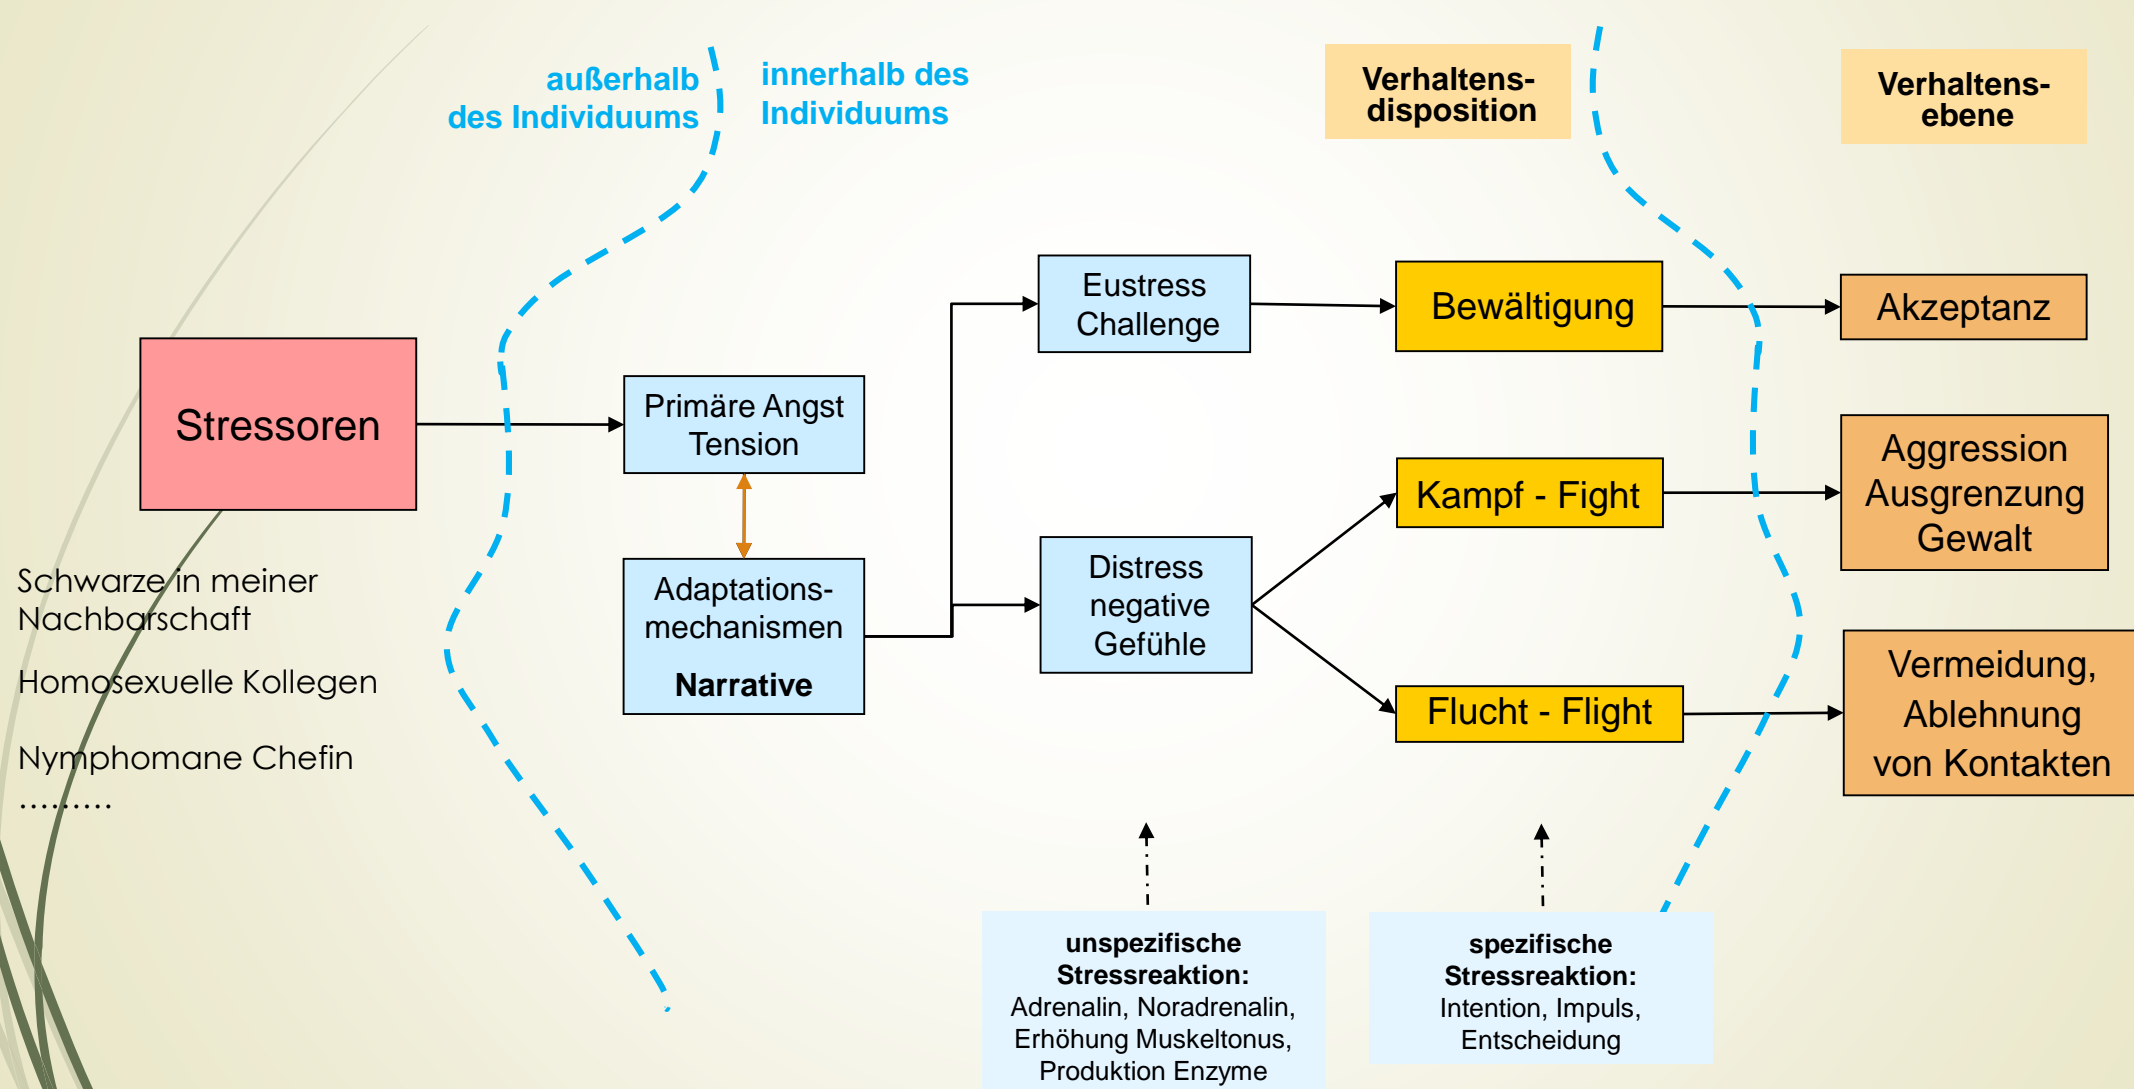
außerhalb des Individuums

innerhalb des Individuums

Verhaltens-disposition

Verhaltens-ebene

Stressoren

Primäre Angst Tension

Adaptations-mechanismen

Narrative

Eustress Challenge

Distress negative Gefühle

Bewältigung

Kampf - Fight

Flucht - Flight

Akzeptanz

Aggression Ausgrenzung Gewalt

Vermeidung, Ablehnung von Kontakten

Schwarze in meiner Nachbarschaft

Homosexuelle Kollegen

Nymphomane Chefin

.........

unspezifische Stressreaktion: Adrenalin, Noradrenalin, Erhöhung Muskeltonus, Produktion Enzyme

spezifische Stressreaktion: Intention, Impuls, Entscheidung